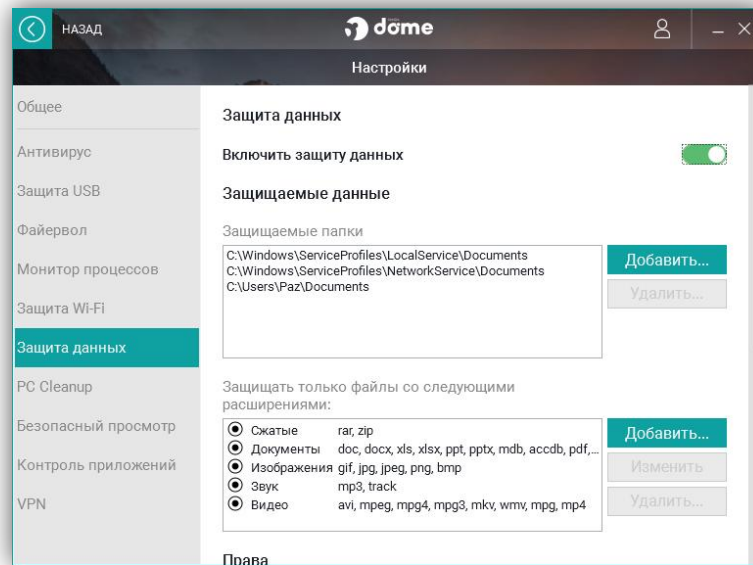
НАЗАД

dome

Настройки

Общее
Антивирус
Защита USB
Файервол
Монитор процессов
Защита Wi-Fi
Защита данных
PC Cleanup
Безопасный просмотр
Контроль приложений
VPN

Защита данных

Включить защиту данных

Защищаемые данные

Защищаемые папки

C:\Windows\ServiceProfiles\LocalService\Documents
C:\Windows\ServiceProfiles\NetworkService\Documents
C:\Users\Paz\Documents

Добавить...
Удалить...

Защищать только файлы со следующими расширениями:

| | |
|---|---|
| Сжатые | rar, zip |
| Документы | doc, docx, xls, xlsx, ppt, pptx, mdb, accdb, pdf,... |
| Изображения | gif, jpg, jpeg, png, bmp |
| Звук | mp3, track |
| Видео | avi, mpeg, mpg4, mpg3, mkv, wmv, mpg, mp4 |

Добавить...
Изменить
Удалить...

Права